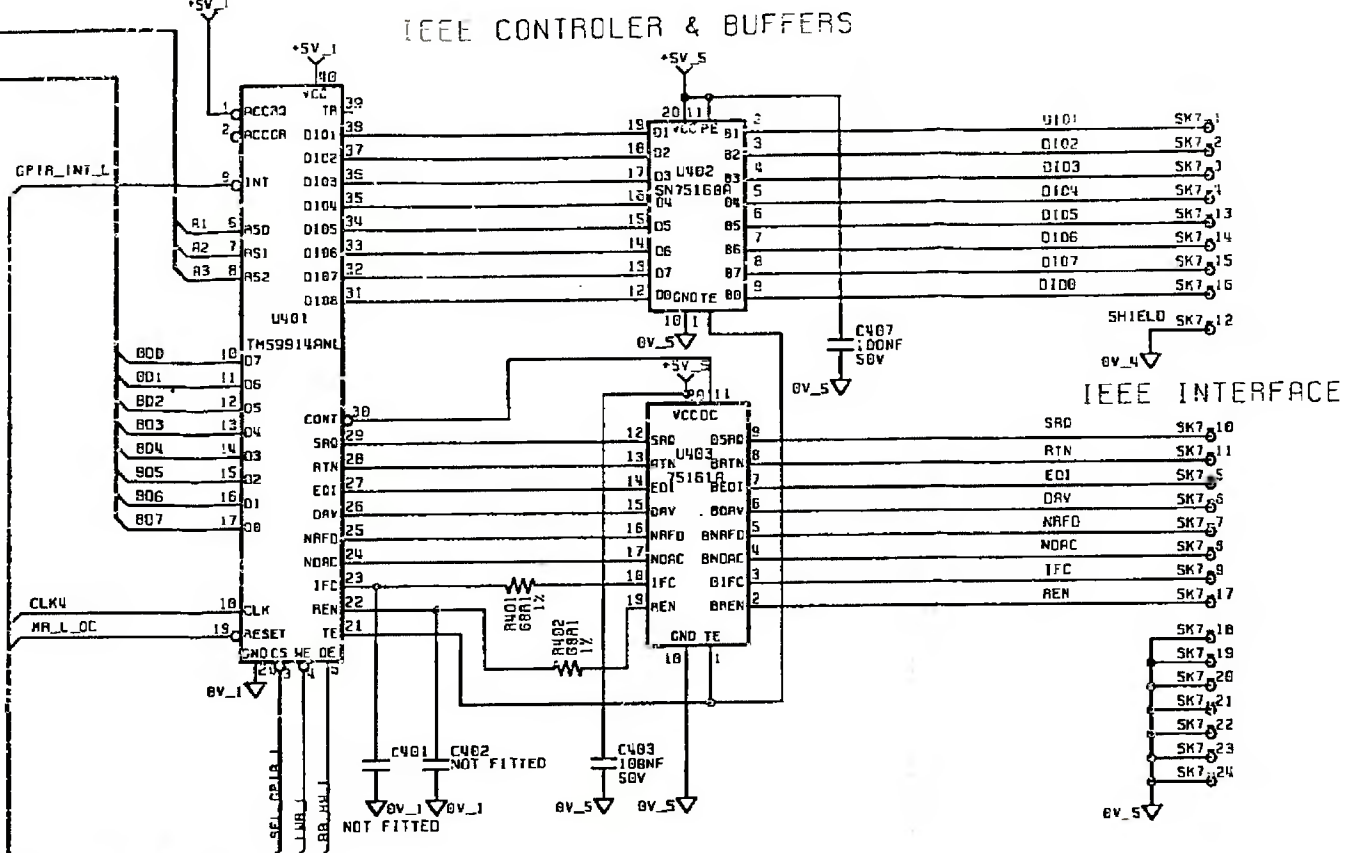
IEEE CONTROLER & BUFFERS

+5V_1
+5V_1
40
VCC
1 ACCR3
2 ACCCR
9 INT
GPIB_INT_L
A1 6 RSO
A2 7 RS1
A3 8 RS2
39 TR
38 DIO1
37 DIO2
35 DIO3
35 DIO4
34 DIO5
33 DIO6
32 DIO7
31 DIO8
U401
TMS9914ANL
BD0 10 D7
BD1 11 D6
BD2 12 D5
BD3 13 D4
BD4 14 D3
BD5 15 D2
BD6 16 D1
BD7 17 D0
30 CONT
29 SRQ
28 ATN
27 EOI
26 DAV
25 NRFD
24 NDAC
23 IFC
22 REN
21 TE
CLK4 18 CLK
MR_L_OC 19 RESET
GND CS WE DE
20 3 4 5
0V_1
SEL_GPIB_L
WR_L
RD_WR_L

+5V_5
20 11
VCC PE
19 D1 B1 2
18 D2 B2 3
17 D3 B3 4
16 D4 B4 5
15 D5 B5 6
14 D6 B6 7
13 D7 B7 8
12 D8 B8 9
U402
SN75160A
GND TE
10 1
0V_5
C407
100NF
50V
0V_5

DIO1 SK7 1
DIO2 SK7 2
DIO3 SK7 3
DIO4 SK7 4
DIO5 SK7 13
DIO6 SK7 14
DIO7 SK7 15
DIO8 SK7 16
SHIELD SK7 12
0V_4

IEEE INTERFACE

+5V_5
20 11
VCCDC
12 SRQ DSRQ 9
13 ATN BATN 8
14 EOI BEOI 7
15 DAV BDAV 6
16 NRFD BNRFD 5
17 NDAC BNDAC 4
18 IFC BIFC 3
19 REN BREN 2
U403
75161A
GND TE
10 1

SRQ SK7 10
ATN SK7 11
EOI SK7 5
DAV SK7 6
NRFD SK7 7
NDAC SK7 8
IFC SK7 9
REN SK7 17

R401 680R1 1%
R402 680R1 1%

C401
C402 NOT FITTED
0V_1 0V_1
NOT FITTED
C403
100NF
50V
0V_5 0V_5

SK7 18
SK7 19
SK7 20
SK7 21
SK7 22
SK7 23
SK7 24
0V_5